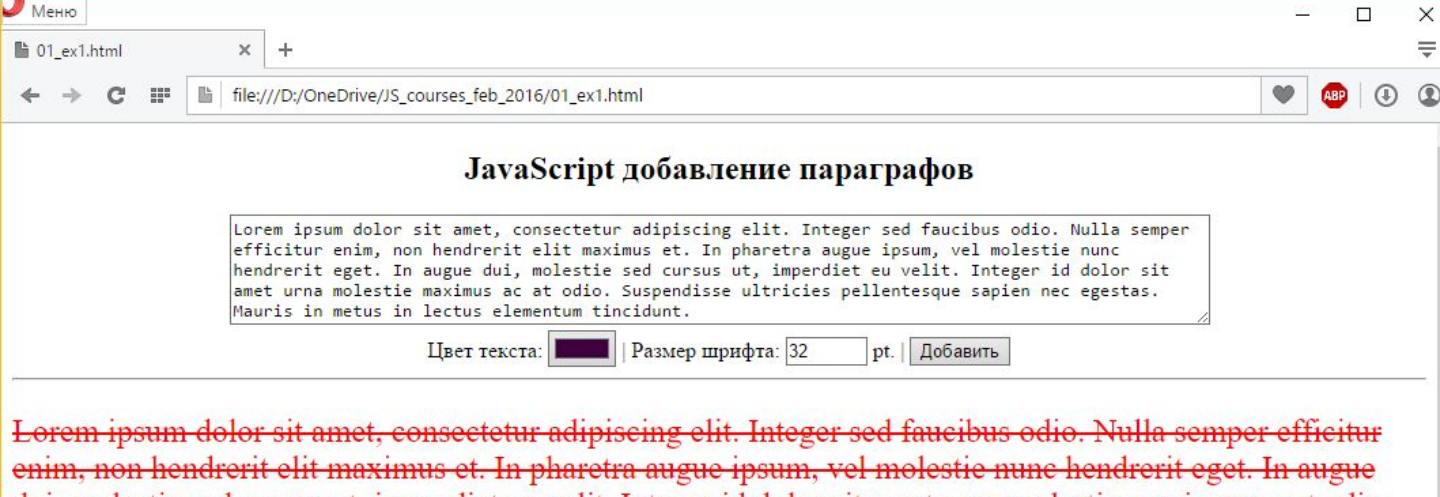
Меню

01_ex1.html

file:///D:/OneDrive/JS_courses_feb_2016/01_ex1.html

ABP

JavaScript добавление параграфов

Lorem ipsum dolor sit amet, consectetur adipiscing elit. Integer sed faucibus odio. Nulla semper efficitur enim, non hendrerit elit maximus et. In pharetra augue ipsum, vel molestie nunc hendrerit eget. In augue dui, molestie sed cursus ut, imperdiet eu velit. Integer id dolor sit amet urna molestie maximus ac at odio. Suspendisse ultricies pellentesque sapien nec egestas. Mauris in metus in lectus elementum tincidunt.

Цвет текста: | Размер шрифта: 32 pt. | Добавить

Lorem ipsum dolor sit amet, consectetur adipiscing elit. Integer sed faucibus odio. Nulla semper efficitur enim, non hendrerit elit maximus et. In pharetra augue ipsum, vel molestie nunc hendrerit eget. In augue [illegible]